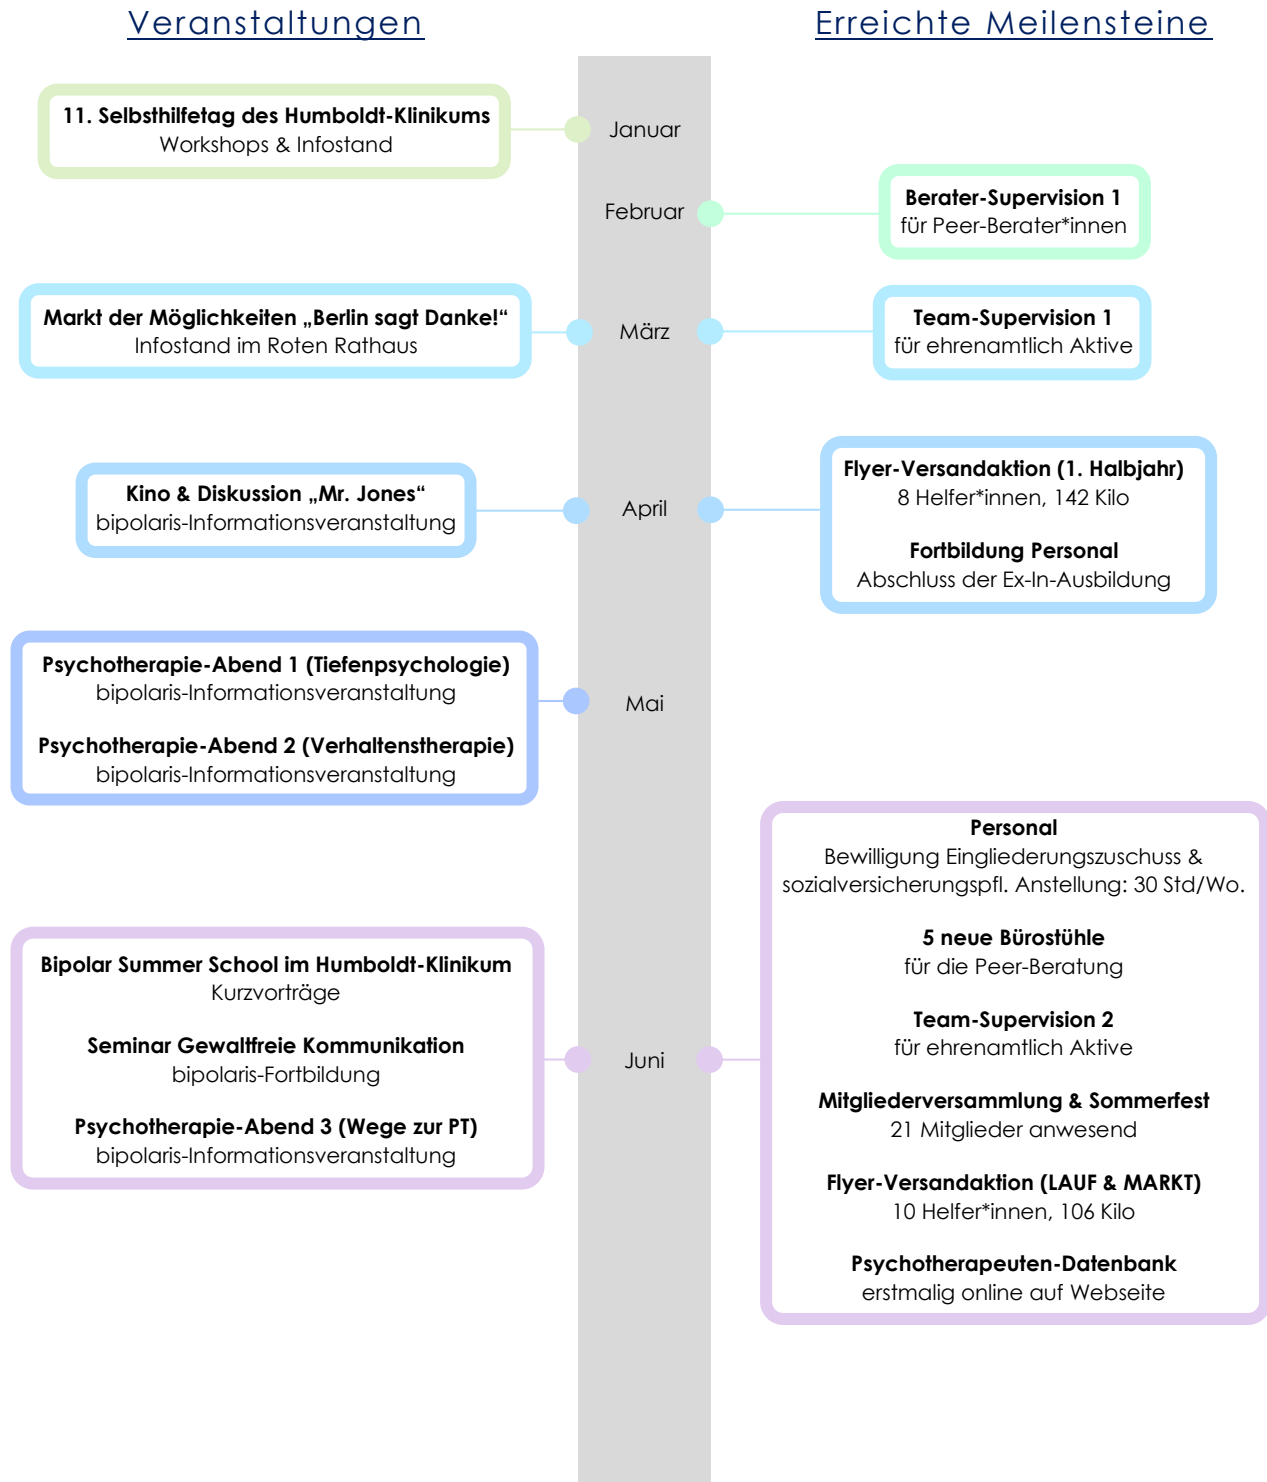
Veranstaltungen

Erreichte Meilensteine

**11. Selbsthilfetag des Humboldt-Klinikums**
Workshops & Infostand

Januar

Februar

**Berater-Supervision 1**
für Peer-Berater*innen

**Markt der Möglichkeiten „Berlin sagt Danke!“**
Infostand im Roten Rathaus

März

**Team-Supervision 1**
für ehrenamtlich Aktive

**Kino & Diskussion „Mr. Jones“**
bipolaris-Informationsveranstaltung

April

**Flyer-Versandaktion (1. Halbjahr)**
8 Helfer*innen, 142 Kilo

**Fortbildung Personal**
Abschluss der Ex-In-Ausbildung

**Psychotherapie-Abend 1 (Tiefenpsychologie)**
bipolaris-Informationsveranstaltung

**Psychotherapie-Abend 2 (Verhaltenstherapie)**
bipolaris-Informationsveranstaltung

Mai

**Personal**
Bewilligung Eingliederungszuschuss & sozialversicherungspfl. Anstellung: 30 Std/Wo.

**5 neue Bürostühle**
für die Peer-Beratung

**Team-Supervision 2**
für ehrenamtlich Aktive

**Mitgliederversammlung & Sommerfest**
21 Mitglieder anwesend

**Flyer-Versandaktion (LAUF & MARKT)**
10 Helfer*innen, 106 Kilo

**Psychotherapeuten-Datenbank**
erstmalig online auf Webseite

**Bipolar Summer School im Humboldt-Klinikum**
Kurzvorträge

**Seminar Gewaltfreie Kommunikation**
bipolaris-Fortbildung

**Psychotherapie-Abend 3 (Wege zur PT)**
bipolaris-Informationsveranstaltung

Juni